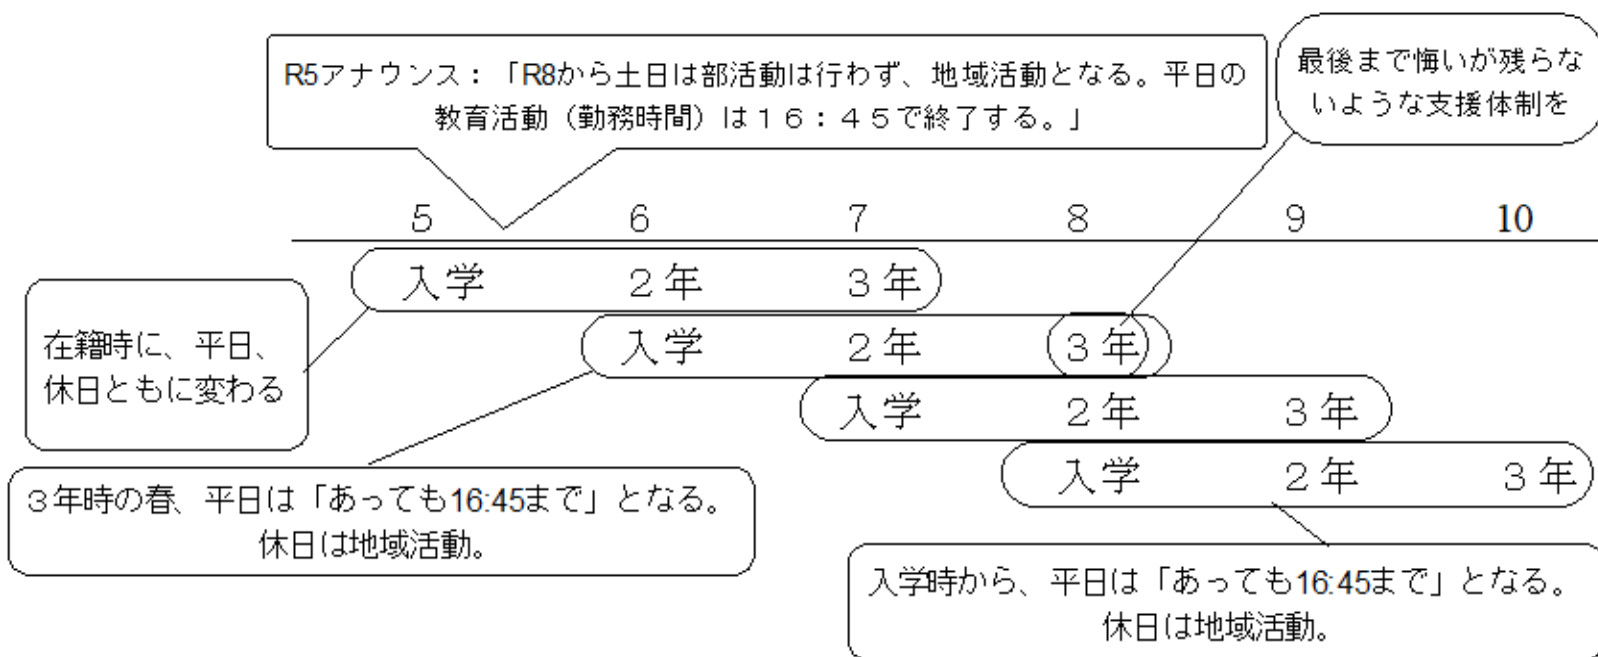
R5アナウンス：「R8から土日は部活動は行わず、地域活動となる。平日の教育活動（勤務時間）は１６：４５で終了する。」

最後まで悔いが残らないような支援体制を

5 6 7 8 9 10

入学 ２年 ３年

入学 ２年 ３年

入学 ２年 ３年

入学 ２年 ３年

在籍時に、平日、休日ともに変わる

３年時の春、平日は「あっても16:45まで」となる。休日は地域活動。

入学時から、平日は「あっても16:45まで」となる。休日は地域活動。